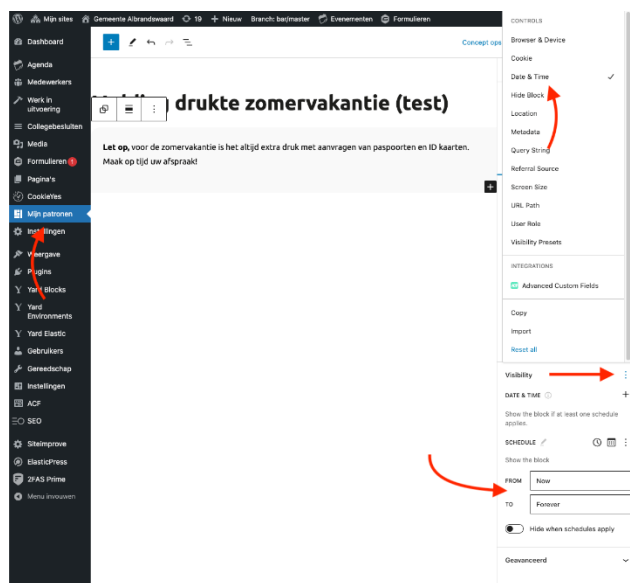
Mijn sites Gemeente Albrandswaard 19 + Nieuw Branch: bas/master Evenementen Formulieren

Dashboard
Agenda
Medewerkers
Werk in uitvoering
Collegebesluiten
Media
Formulieren 1
Pagina's
CookieYes
Mijn patronen
Instellingen
Weergave
Plugins
Yard Blocks
Yard Environments
Yard Elastic
Gebruikers
Gereedschap
Instellingen
ACF
SEO
Siteimprove
ElasticPress
2FAS Prime
Menu invouwen

Concept ops

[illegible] drukte zomervakantie (test)

**Let op,** voor de zomervakantie is het altijd extra druk met aanvragen van paspoorten en ID kaarten. Maak op tijd uw afspraak!

CONTROLS
Browser & Device
Cookie
Date & Time ✓
Hide Block
Location
Metadata
Query String
Referral Source
Screen Size
URL Path
User Role
Visibility Presets

INTEGRATIONS
Advanced Custom Fields

Copy
Import
Reset all

Visibility
DATE & TIME
Show the block if at least one schedule applies.
SCHEDULE
Show the block
FROM Now
TO Forever
Hide when schedules apply

Geavanceerd